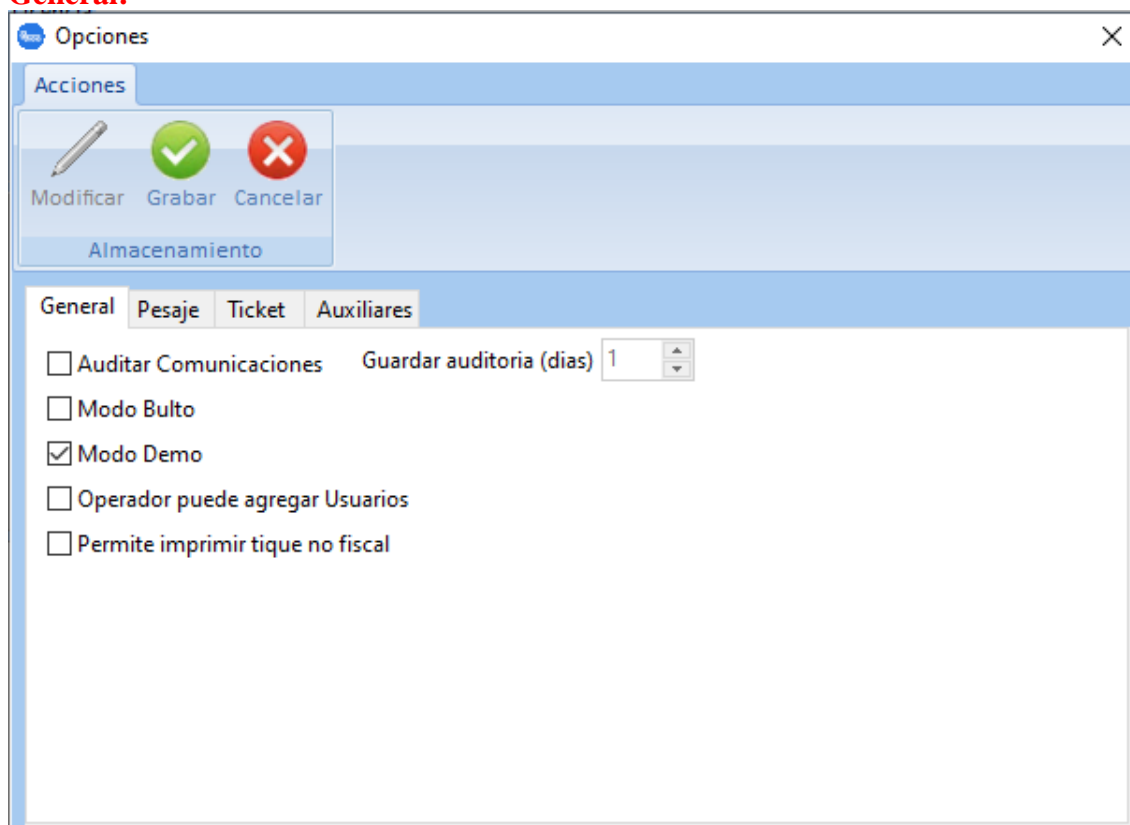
General:

Opciones

Acciones

Modificar Grabar Cancelar

Almacenamiento

General Pesaje Ticket Auxiliares

Auditar Comunicaciones

Guardar auditoria (dias) 1

Modo Bulto

Modo Demo

Operador puede agregar Usuarios

Permite imprimir tique no fiscal